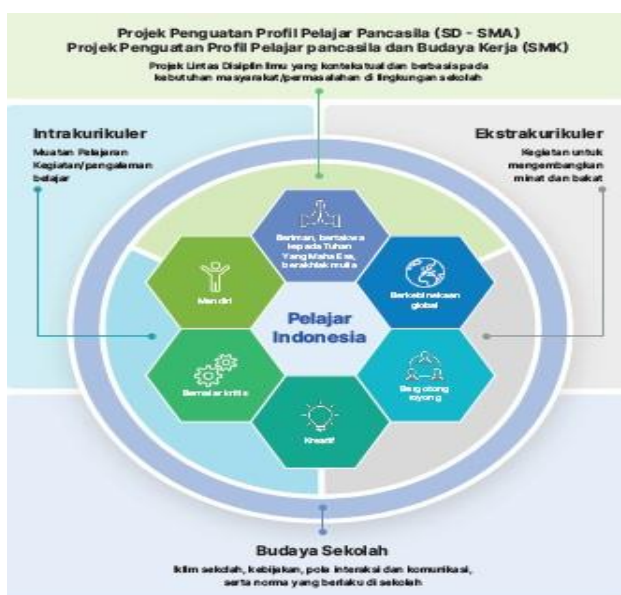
Projek Penguatan Profil Pelajar Pancasila (SD - SMA)
Projek Penguatan Profil Pelajar pancasila dan Budaya Kerja (SMK)

Projek Lintas Disiplin Ilmu yang kontekstual dan berbasis pada kebutuhan masyarakat/permasalahan di lingkungan sekolah

Intrakurikuler

Muatan Pelajaran Kegiatan/pengalaman belajar

Ekstrakurikuler

Kegiatan untuk mengembangkan minat dan bakat

Beriman, bertakwa kepada Tuhan Yang Maha Esa, berakhlak mulia

Mandiri

Berkebinekaan global

Pelajar Indonesia

Bernalar kritis

Bergotong royong

Kreatif

Budaya Sekolah

Iklim sekolah, kebijakan, pola interaksi dan komunikasi, serta norma yang berlaku di sekolah